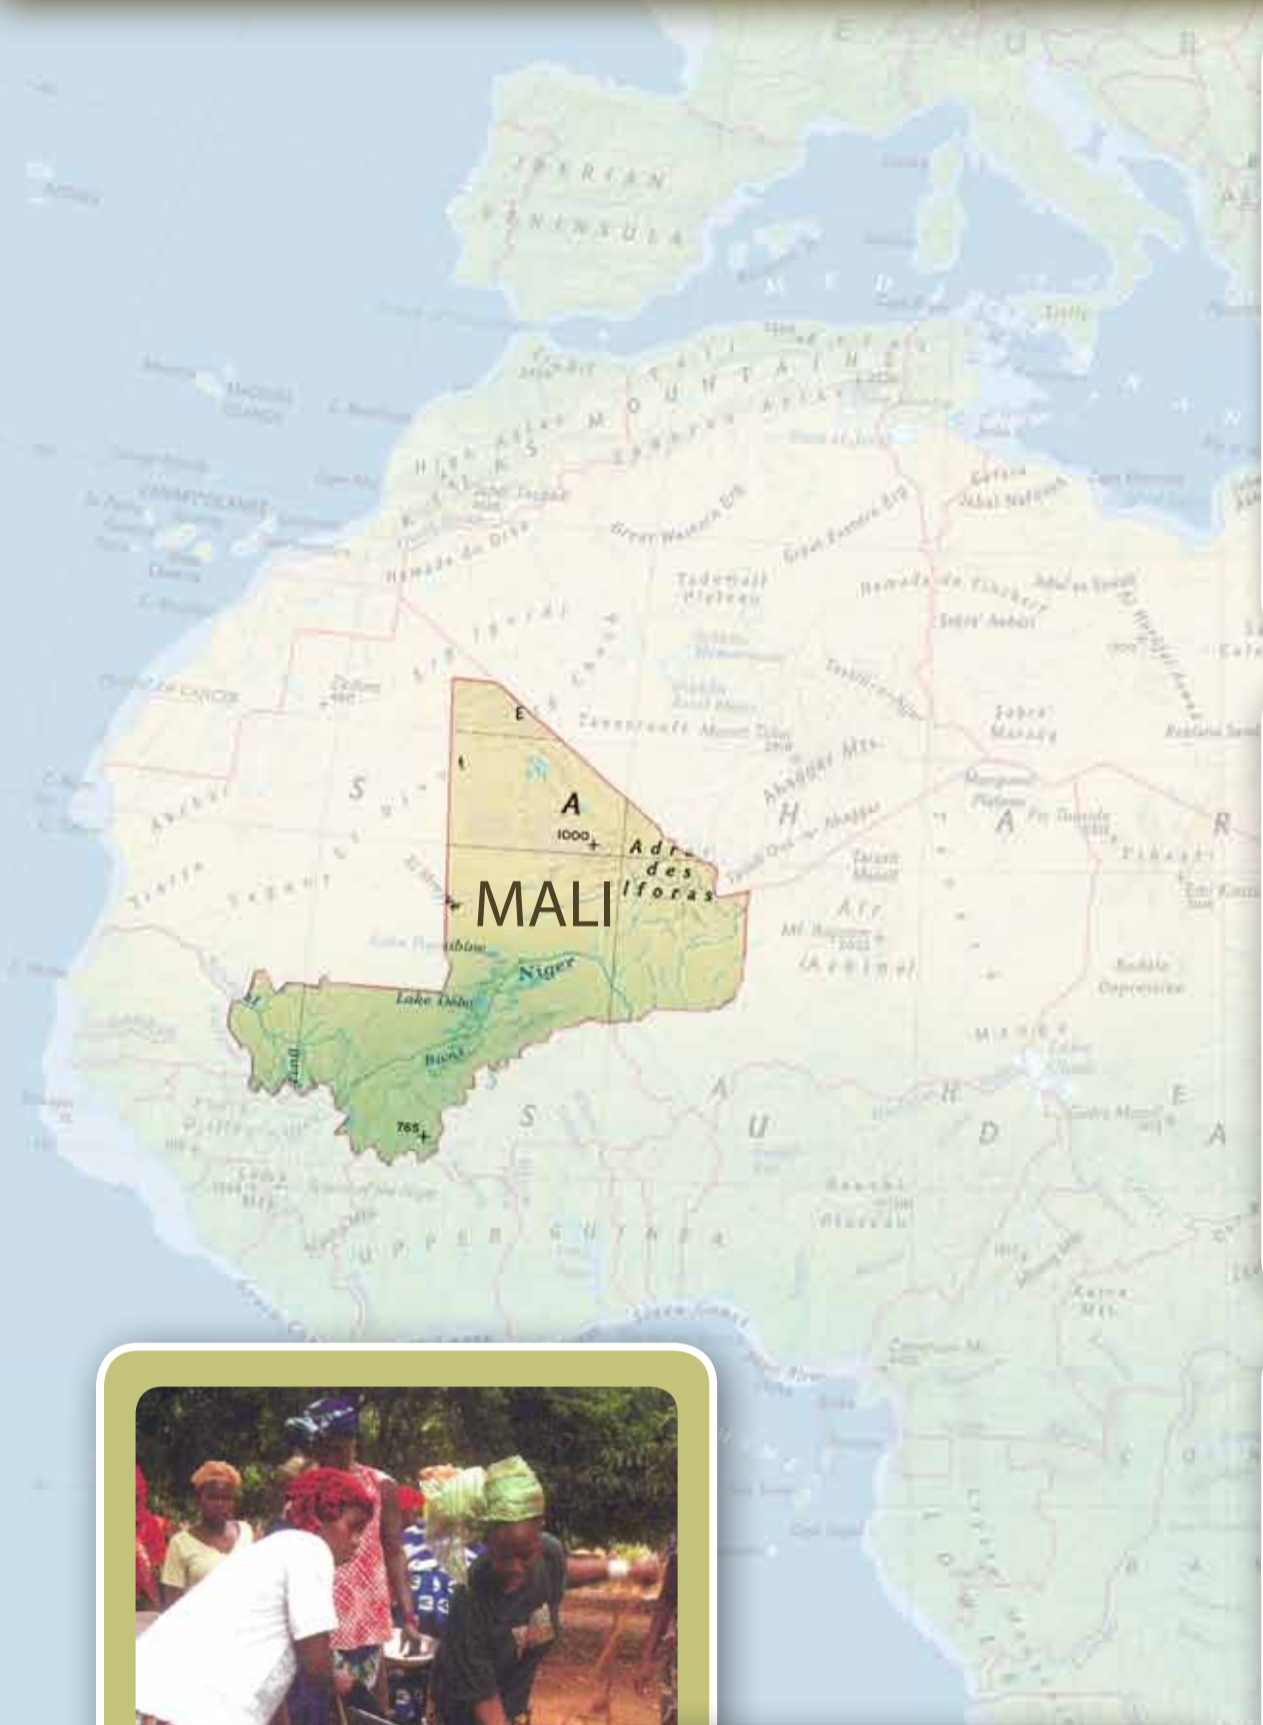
IBERIAN PENINSULA

MOUNTAINS

High Atlas

Saharan Atlas

Great Western Erg

Great Eastern Erg

Tademait Plateau

Hamada du Draa

Hamada de Tinrhert

Tanezrouft

Ahaggar Mts.

Adrar des Iforas

MALI

A

1000

Niger

Lake Debo

Bani

765

S

A

H

A

R

Aïr

S

U

D

A

UPPER GUINEA

Bauchi Plateau